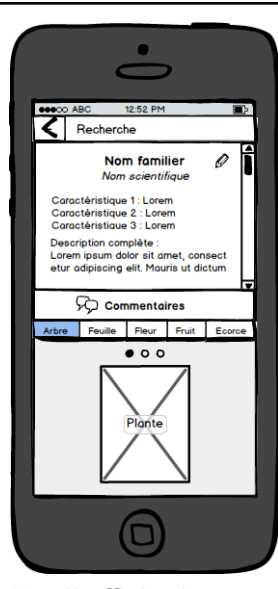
●●●○○ ABC 12:52 PM

Recherche

Nom familier
Nom scientifique

Caractéristique 1 : Lorem
Caractéristique 2 : Lorem
Caractéristique 3 : Lorem

Description complète :
Lorem ipsum dolor sit amet, consectetur adipiscing elit. Mauris ut dictum

Commentaires

| Arbre | Feuille | Fleur | Fruit | Ecorce |
|---|---|---|---|---|

Plante